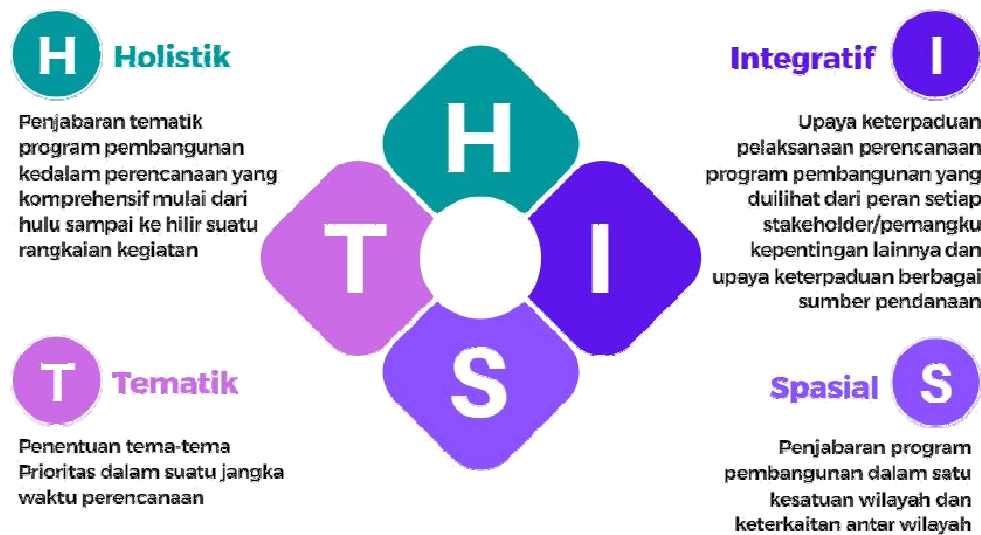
H Holistik

Penjabaran tematik program pembangunan kedalam perencanaan yang komprehensif mulai dari hulu sampai ke hilir suatu rangkaian kegiatan

H

T

I

S

Integratif I

Upaya keterpaduan pelaksanaan perencanaan program pembangunan yang duilihat dari peran setiap stakeholder/pemangku kepentingan lainnya dan upaya keterpaduan berbagai sumber pendanaan

T Tematik

Penentuan tema-tema Prioritas dalam suatu jangka waktu perencanaan

Spasial S

Penjabaran program pembangunan dalam satu kesatuan wilayah dan keterkaitan antar wilayah